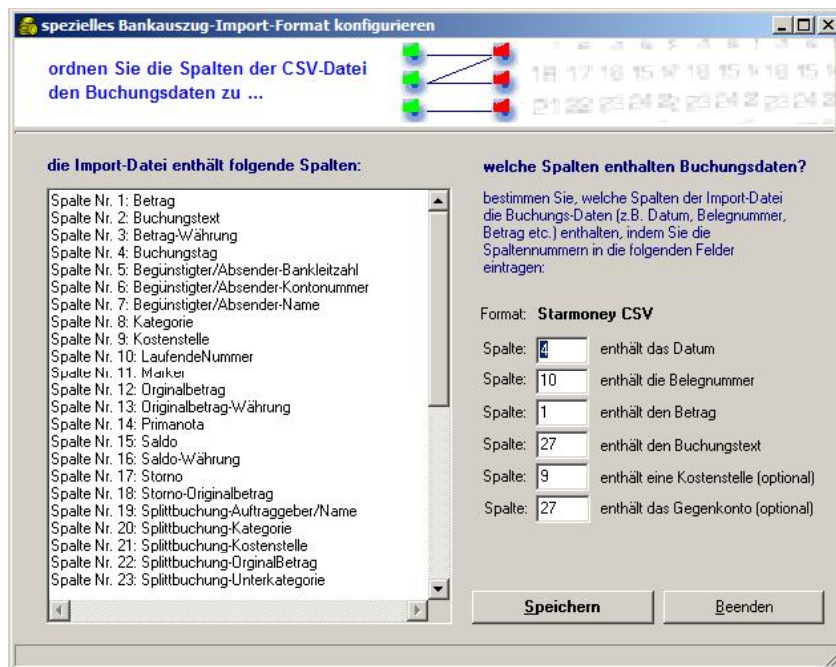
spezielles Bankauszug-Import-Format konfigurieren

ordnen Sie die Spalten der CSV-Datei den Buchungsdaten zu ...

18 17 18 15 16 18 15 16 18 15 1
21 22 23 24 25 23 24 2 23 24 2

die Import-Datei enthält folgende Spalten:

Spalte Nr. 1: Betrag
Spalte Nr. 2: Buchungstext
Spalte Nr. 3: Betrag-Währung
Spalte Nr. 4: Buchungstag
Spalte Nr. 5: Begünstigter/Absender-Bankleitzahl
Spalte Nr. 6: Begünstigter/Absender-Kontonummer
Spalte Nr. 7: Begünstigter/Absender-Name
Spalte Nr. 8: Kategorie
Spalte Nr. 9: Kostenstelle
Spalte Nr. 10: LaufendeNummer
Spalte Nr. 11: Marker
Spalte Nr. 12: Orginalbetrag
Spalte Nr. 13: Originalbetrag-Währung
Spalte Nr. 14: Primanota
Spalte Nr. 15: Saldo
Spalte Nr. 16: Saldo-Währung
Spalte Nr. 17: Storno
Spalte Nr. 18: Storno-Originalbetrag
Spalte Nr. 19: Splittbuchung-Auftraggeber/Name
Spalte Nr. 20: Splittbuchung-Kategorie
Spalte Nr. 21: Splittbuchung-Kostenstelle
Spalte Nr. 22: Splittbuchung-OrginalBetrag
Spalte Nr. 23: Splittbuchung-Unterkategorie

welche Spalten enthalten Buchungsdaten?

bestimmen Sie, welche Spalten der Import-Datei die Buchungs-Daten (z.B. Datum, Belegnummer, Betrag etc.) enthalten, indem Sie die Spaltennummern in die folgenden Felder eintragen:

Format: Starmoney CSV

Spalte: 4 enthält das Datum
Spalte: 10 enthält die Belegnummer
Spalte: 1 enthält den Betrag
Spalte: 27 enthält den Buchungstext
Spalte: 9 enthält eine Kostenstelle (optional)
Spalte: 27 enthält das Gegenkonto (optional)

Speichern
Beenden